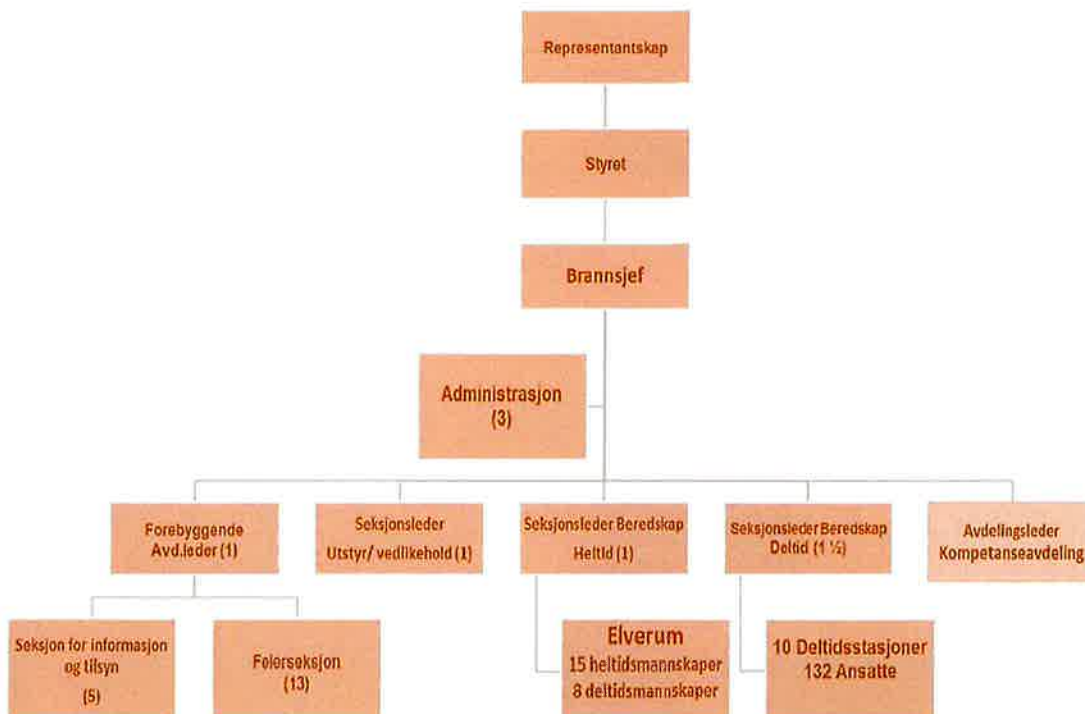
Representantskap

Styret

Brannsjef

Administrasjon (3)

Forebyggende Avd.leder (1)

Seksjonsleder Utstyr/ vedlikehold (1)

Seksjonsleder Beredskap Heltid (1)

Seksjonsleder Beredskap Deltid (1 ½)

Avdelingsleder Kompetanseavdeling

Seksjon for informasjon og tilsyn (5)

Feierseksjon (13)

Elverum
15 heltidsmannskaper
8 deltidsmannskaper

10 Deltidsstasjoner
132 Ansatte